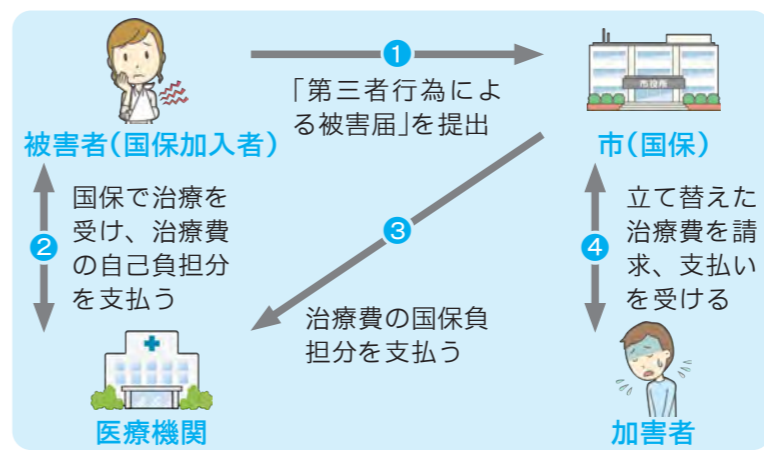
被害者(国保加入者)

1
「第三者行為による被害届」を提出

市役所

市(国保)

2
国保で治療を受け、治療費の自己負担分を支払う

3
治療費の国保負担分を支払う

4
立て替えた治療費を請求、支払いを受ける

医療機関

加害者